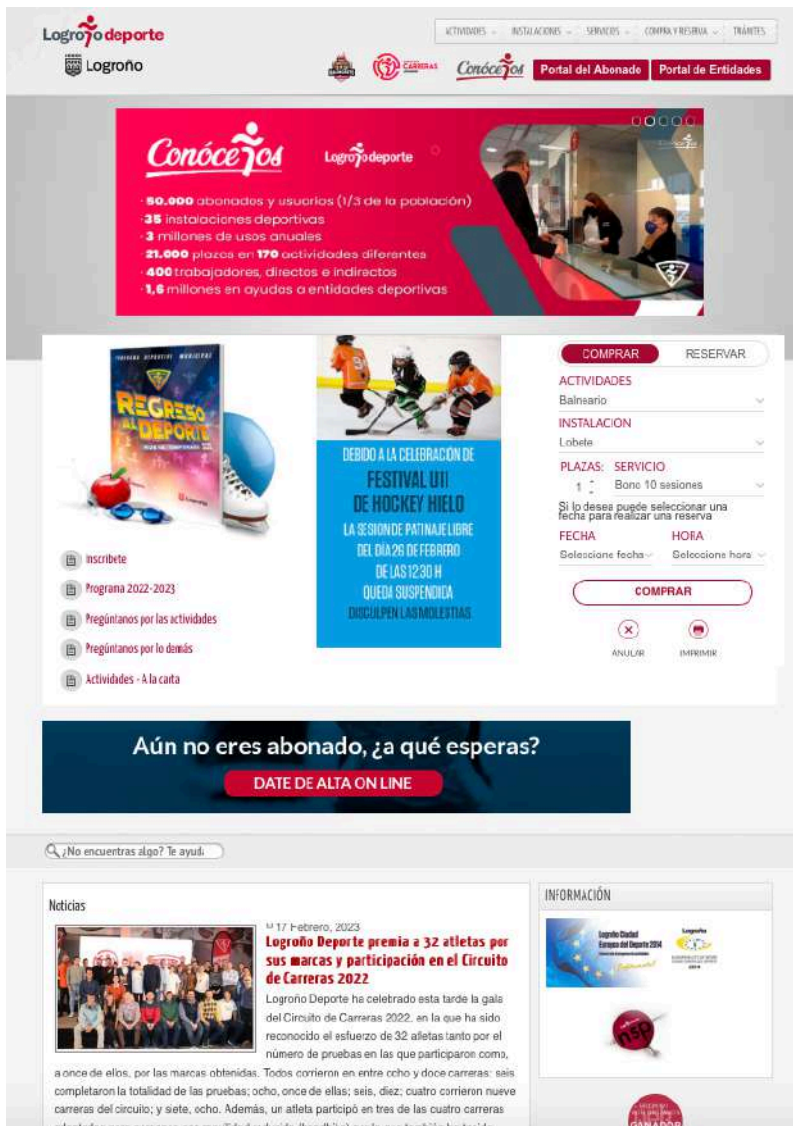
Logroño deporte
Logroño

ACTIVIDADES | INSTALACIONES | SERVICIOS | COMPRA Y RESERVA | TRÁMITES

CARRERAS
Conóce nos
Portal del Abonado
Portal de Entidades

Conóce nos
Logroño deporte

· 50.000 abonados y usuarios (1/3 de la población)
· 35 instalaciones deportivas
· 3 millones de usos anuales
· 21.000 plazas en 170 actividades diferentes
· 400 trabajadores, directos e indirectos
· 1,6 millones en ayudas a entidades deportivas

REGRESO AL DEPORTE

Inscríbete
Programa 2022-2023
Pregúntanos por las actividades
Pregúntanos por lo demás
Actividades - A la carta

DEBIDO A LA CELEBRACIÓN DE FESTIVAL U11 DE HOCKEY HIELO LA SESIÓN DE PATINAJE LIBRE DEL DÍA 26 DE FEBRERO DE LAS 12:30 H QUEDA SUSPENDIDA DISCULPEN LAS MOLESTIAS

COMPRAR
RESERVAR
ACTIVIDADES
Balneario
INSTALACION
Lobete
PLAZAS: SERVICIO
1
Bono 10 sesiones
Si lo desea puede seleccionar una fecha para realizar una reserva
FECHA
Seleccione fecha
HORA
Seleccione hora
COMPRAR
ANULAR
IMPRIMIR

Aún no eres abonado, ¿a qué esperas?
DATE DE ALTA ON LINE

¿No encuentras algo? Te ayud

Noticias

17 Febrero, 2023
Logroño Deporte premia a 32 atletas por sus marcas y participación en el Circuito de Carreras 2022
Logroño Deporte ha celebrado esta tarde la gala del Circuito de Carreras 2022, en la que ha sido reconocido el esfuerzo de 32 atletas tanto por el número de pruebas en las que participaron como, a once de ellos, por las marcas obtenidas. Todos corrieron en entre ocho y doce carreras: seis completaron la totalidad de las pruebas; ocho, once de ellas; seis, diez; cuatro corrieron nueve carreras del circuito; y siete, ocho. Además, un atleta participó en tres de las cuatro carreras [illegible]

INFORMACIÓN
Logroño Ciudad Europea del Deporte 2014
Logroño
GANADOR